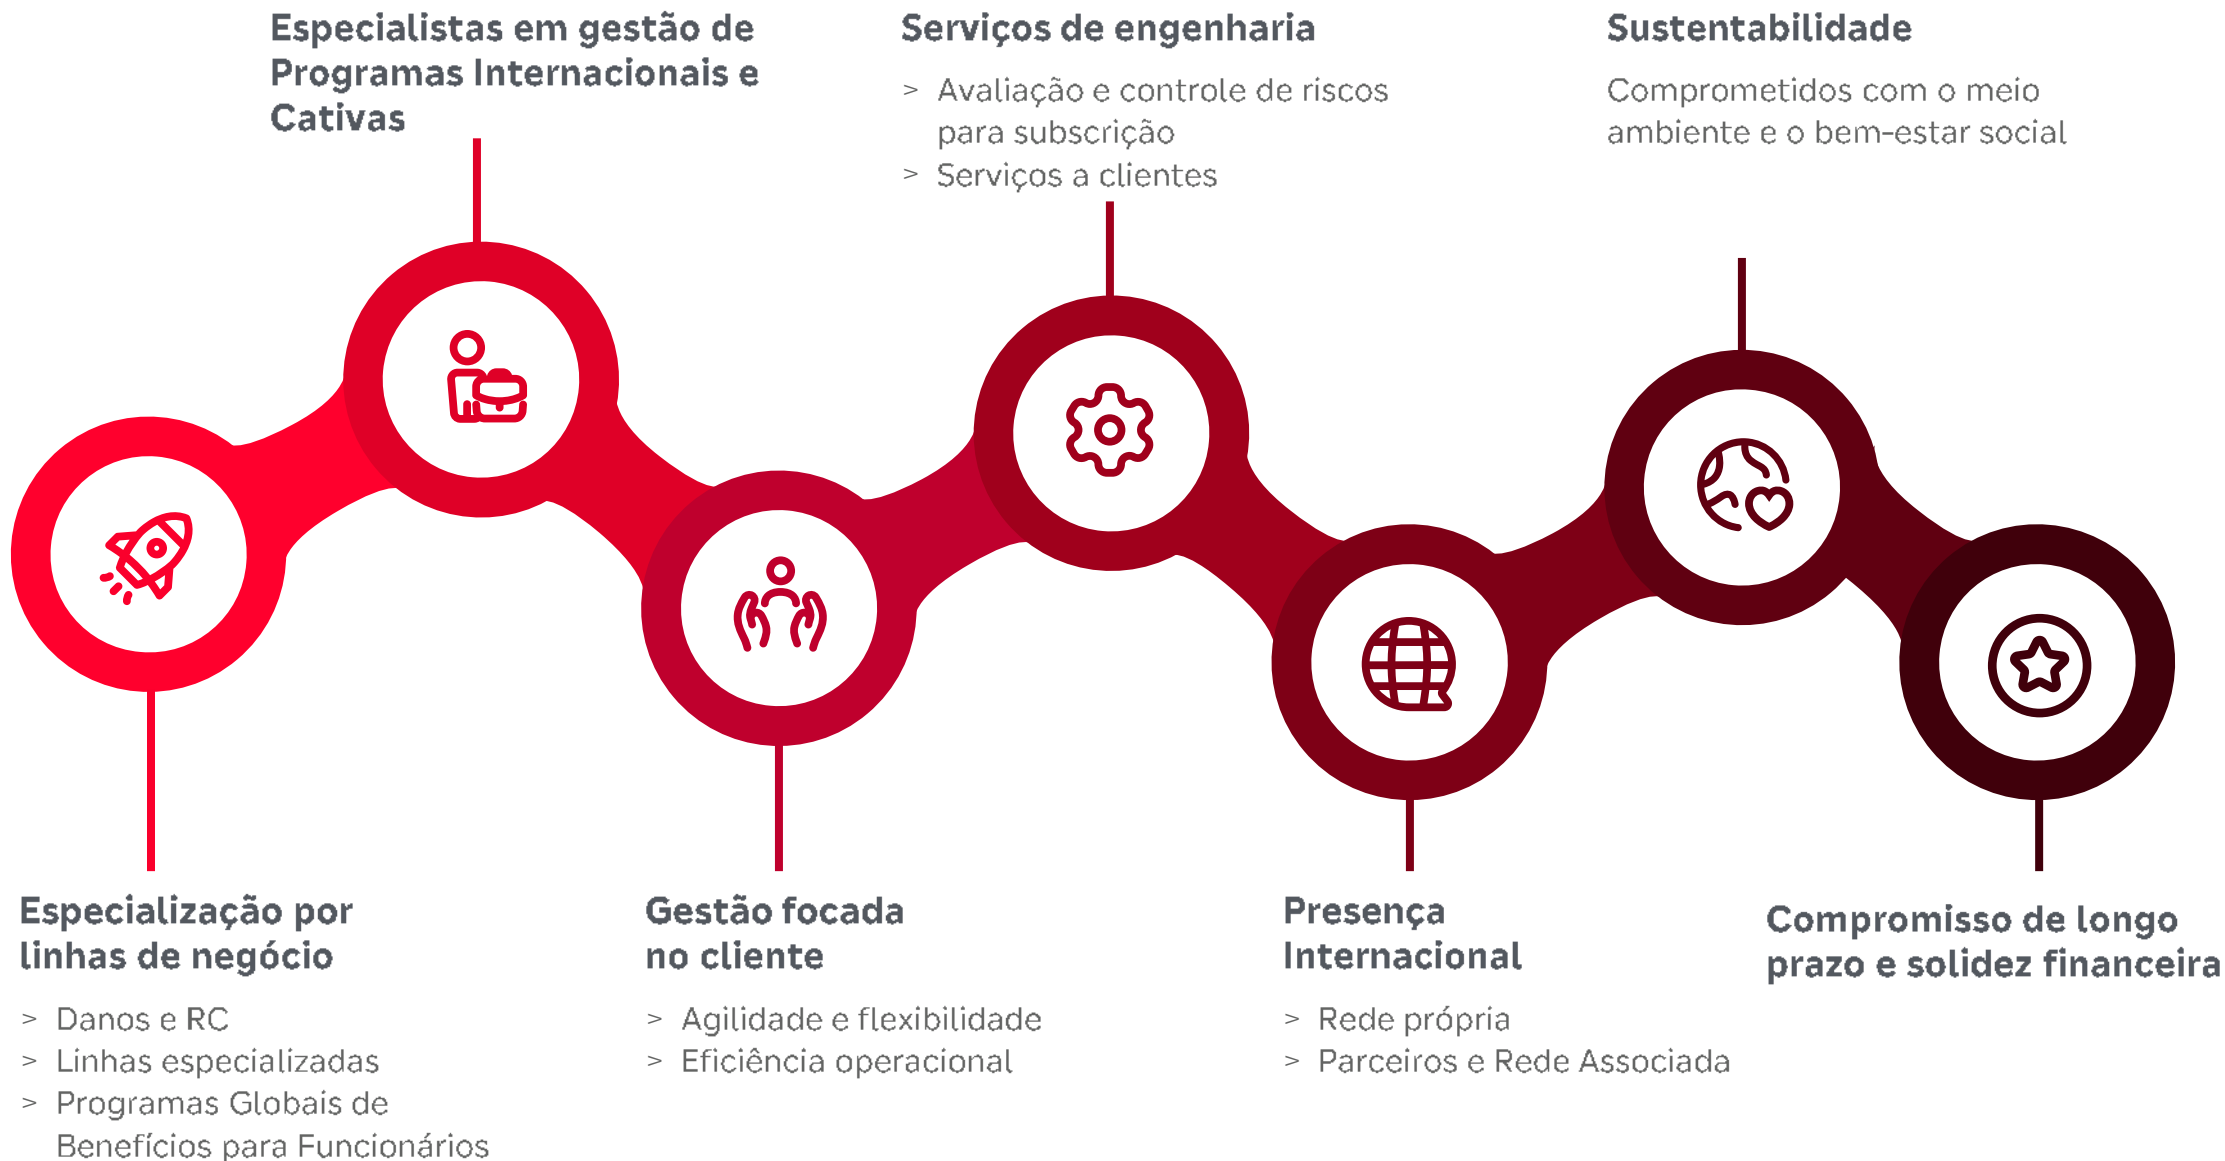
Especialistas em gestão de Programas Internacionais e Cativas

Serviços de engenharia

> Avaliação e controle de riscos para subscrição
> Serviços a clientes

Sustentabilidade

Comprometidos com o meio ambiente e o bem-estar social

Especialização por linhas de negócio

> Danos e RC
> Linhas especializadas
> Programas Globais de Benefícios para Funcionários

Gestão focada no cliente

> Agilidade e flexibilidade
> Eficiência operacional

Presença Internacional

> Rede própria
> Parceiros e Rede Associada

Compromisso de longo prazo e solidez financeira